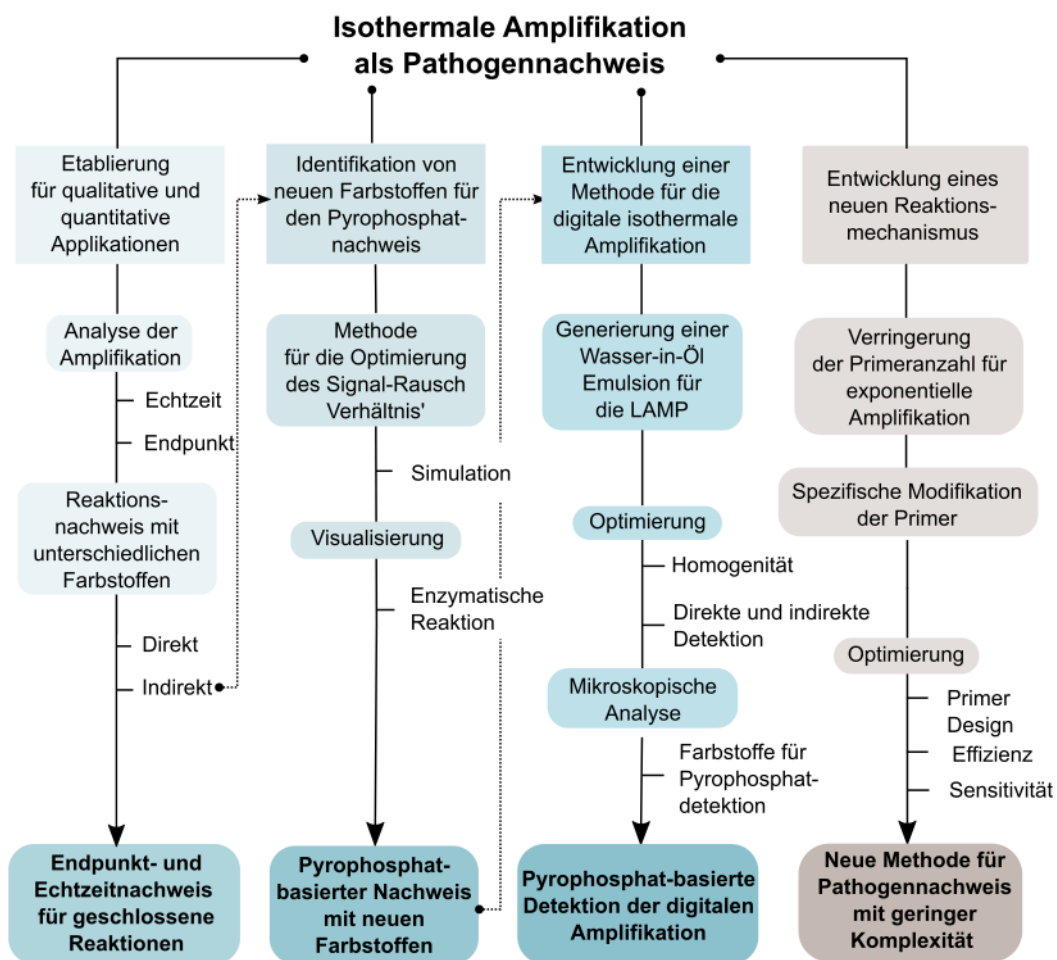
Isothermale Amplifikation als Pathogennachweis

Etablierung für qualitative und quantitative Applikationen

Analyse der Amplifikation

Echtzeit

Endpunkt

Reaktionsnachweis mit unterschiedlichen Farbstoffen

Direkt

Indirekt

Endpunkt- und Echtzeitnachweis für geschlossene Reaktionen

Identifikation von neuen Farbstoffen für den Pyrophosphatnachweis

Methode für die Optimierung des Signal-Rausch Verhältnis'

Simulation

Visualisierung

Enzymatische Reaktion

Pyrophosphatbasierter Nachweis mit neuen Farbstoffen

Entwicklung einer Methode für die digitale isothermale Amplifikation

Generierung einer Wasser-in-Öl Emulsion für die LAMP

Optimierung

Homogenität

Direkte und indirekte Detektion

Mikroskopische Analyse

Farbstoffe für Pyrophosphatdetektion

Pyrophosphat-basierte Detektion der digitalen Amplifikation

Entwicklung eines neuen Reaktionsmechanismus

Verringerung der Primeranzahl für exponentielle Amplifikation

Spezifische Modifikation der Primer

Optimierung

Primer Design

Effizienz

Sensitivität

Neue Methode für Pathogennachweis mit geringer Komplexität